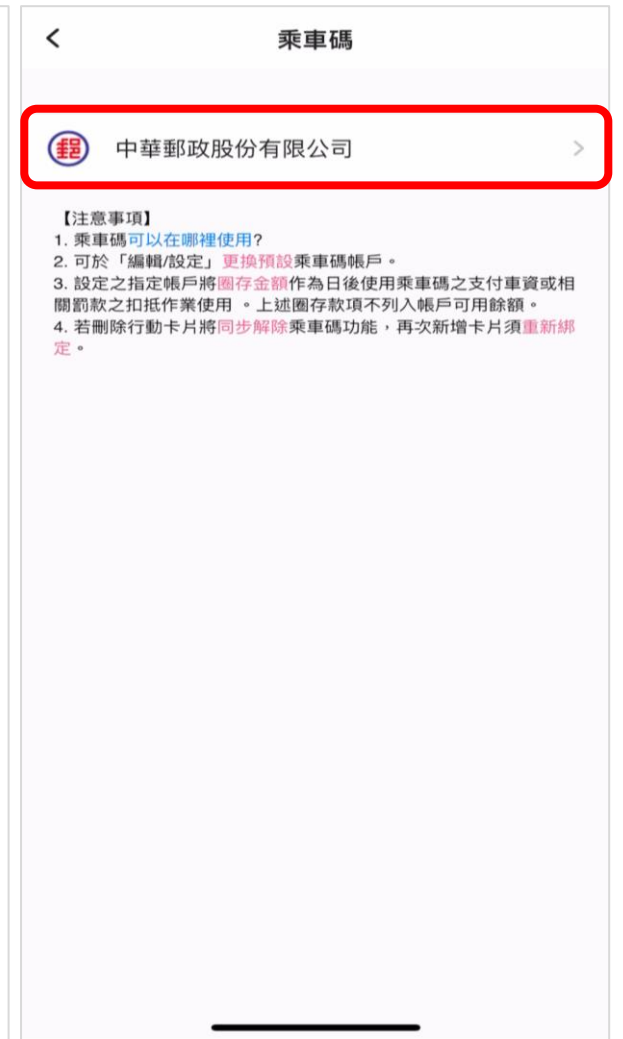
<
乘車碼

中華郵政股份有限公司 >

【注意事項】
1. 乘車碼可以在哪裡使用?
2. 可於「編輯/設定」更換預設乘車碼帳戶。
3. 設定之指定帳戶將圈存金額作為日後使用乘車碼之支付車資或相關罰款之扣抵作業使用 。上述圈存款項不列入帳戶可用餘額。
4. 若刪除行動卡片將同步解除乘車碼功能，再次新增卡片須重新綁定。